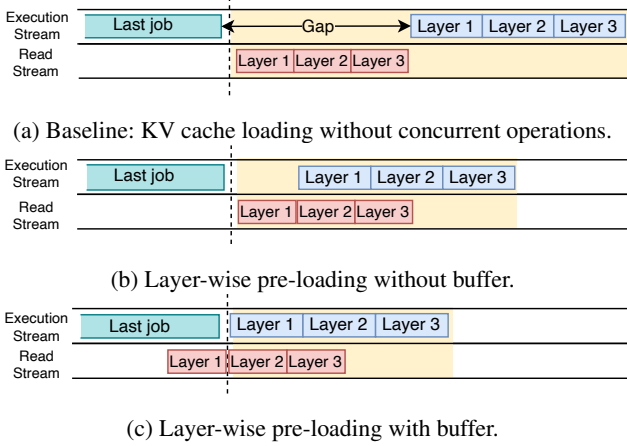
Execution Stream
Last job
Gap
Layer 1
Layer 2
Layer 3
Read Stream
Layer 1
Layer 2
Layer 3

(a) Baseline: KV cache loading without concurrent operations.

Execution Stream
Last job
Layer 1
Layer 2
Layer 3
Read Stream
Layer 1
Layer 2
Layer 3

(b) Layer-wise pre-loading without buffer.

Execution Stream
Last job
Layer 1
Layer 2
Layer 3
Read Stream
Layer 1
Layer 2
Layer 3

(c) Layer-wise pre-loading with buffer.